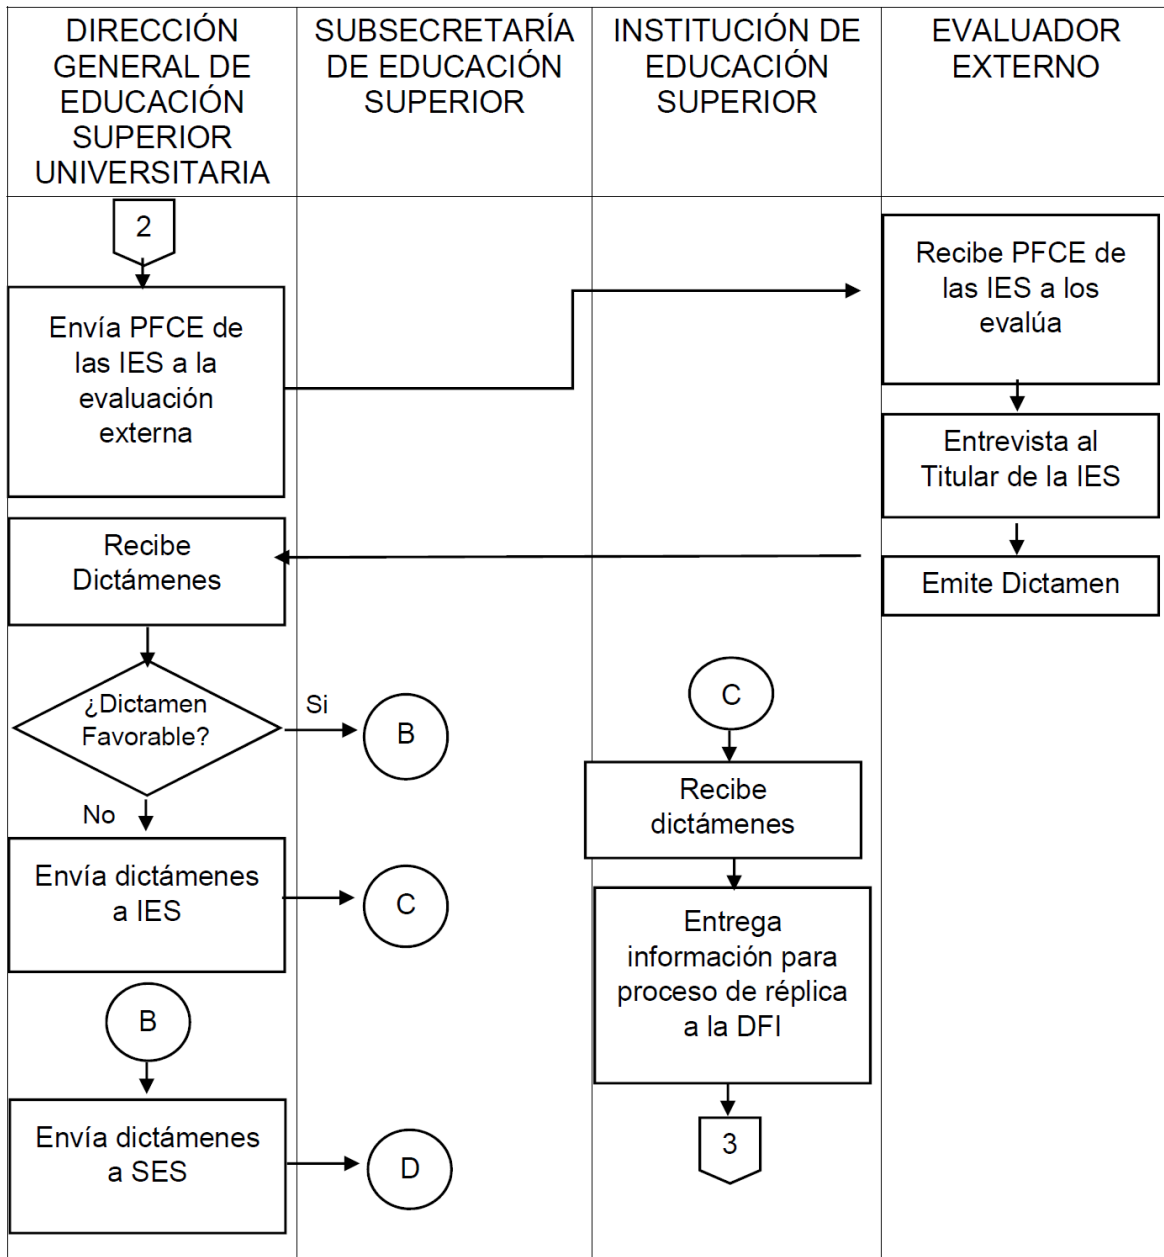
| DIRECCIÓN GENERAL DE EDUCACIÓN SUPERIOR UNIVERSITARIA | SUBSECRETARÍA DE EDUCACIÓN SUPERIOR | INSTITUCIÓN DE EDUCACIÓN SUPERIOR | EVALUADOR EXTERNO |
|---|---|---|---|

2

Envía PFCE de las IES a la evaluación externa

Recibe PFCE de las IES a los evalúa

Entrevista al Titular de la IES

Emite Dictamen

Recibe Dictámenes

¿Dictamen Favorable?

Si

B

No

Envía dictámenes a IES

C

B

Envía dictámenes a SES

D

C

Recibe dictámenes

Entrega información para proceso de réplica a la DFI

3